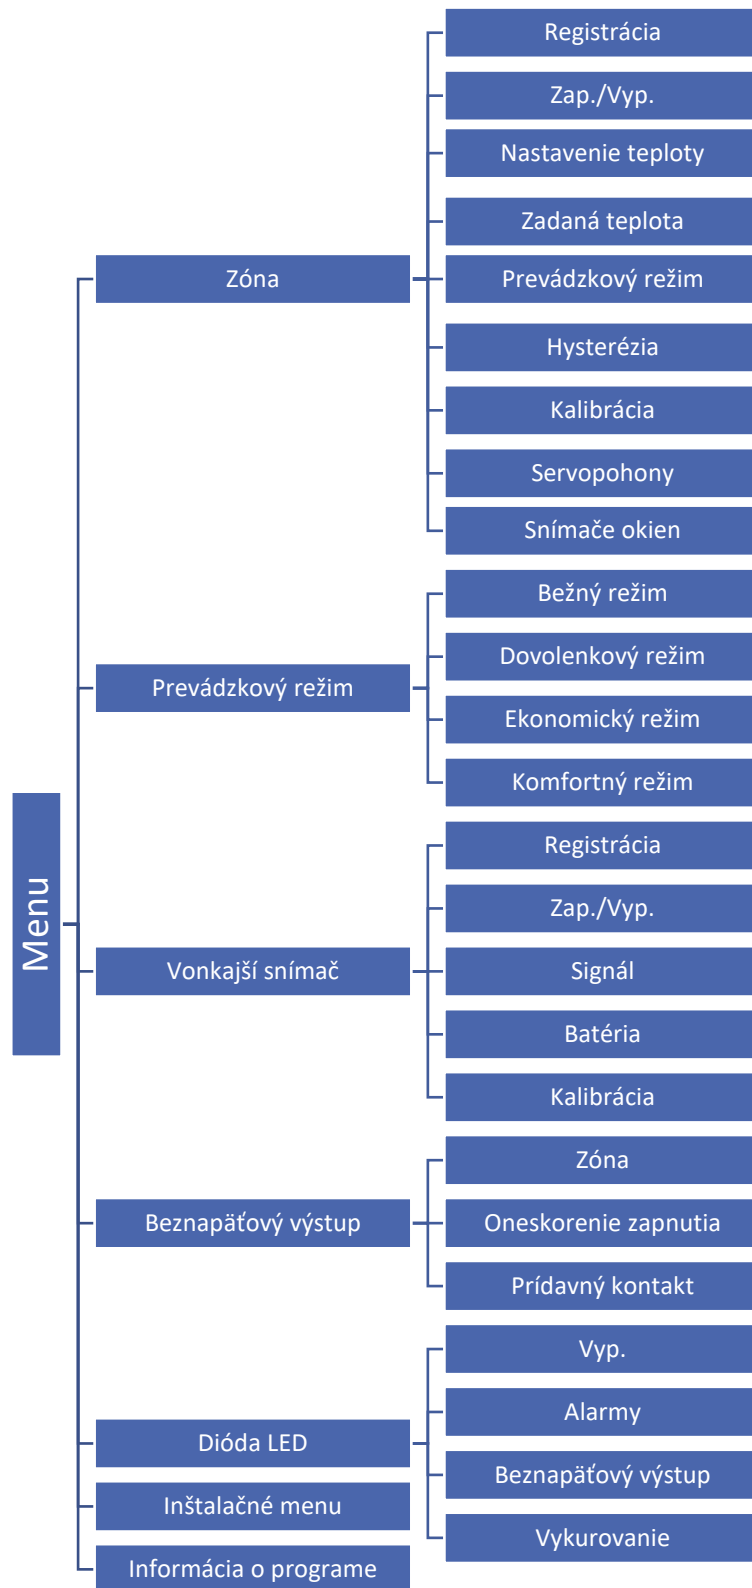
Menu

Zóna
Registrácia
Zap./Vyp.
Nastavenie teploty
Zadaná teplota
Prevádzkový režim
Hysterézia
Kalibrácia
Servopohony
Snímače okien

Prevádzkový režim
Bežný režim
Dovolenkový režim
Ekonomický režim
Komfortný režim

Vonkajší snímač
Registrácia
Zap./Vyp.
Signál
Batéria
Kalibrácia

Beznapäťový výstup
Zóna
Oneskorenie zapnutia
Prídavný kontakt

Dióda LED
Vyp.
Alarmy
Beznapäťový výstup
Vykurovanie

Inštalačné menu

Informácia o programe